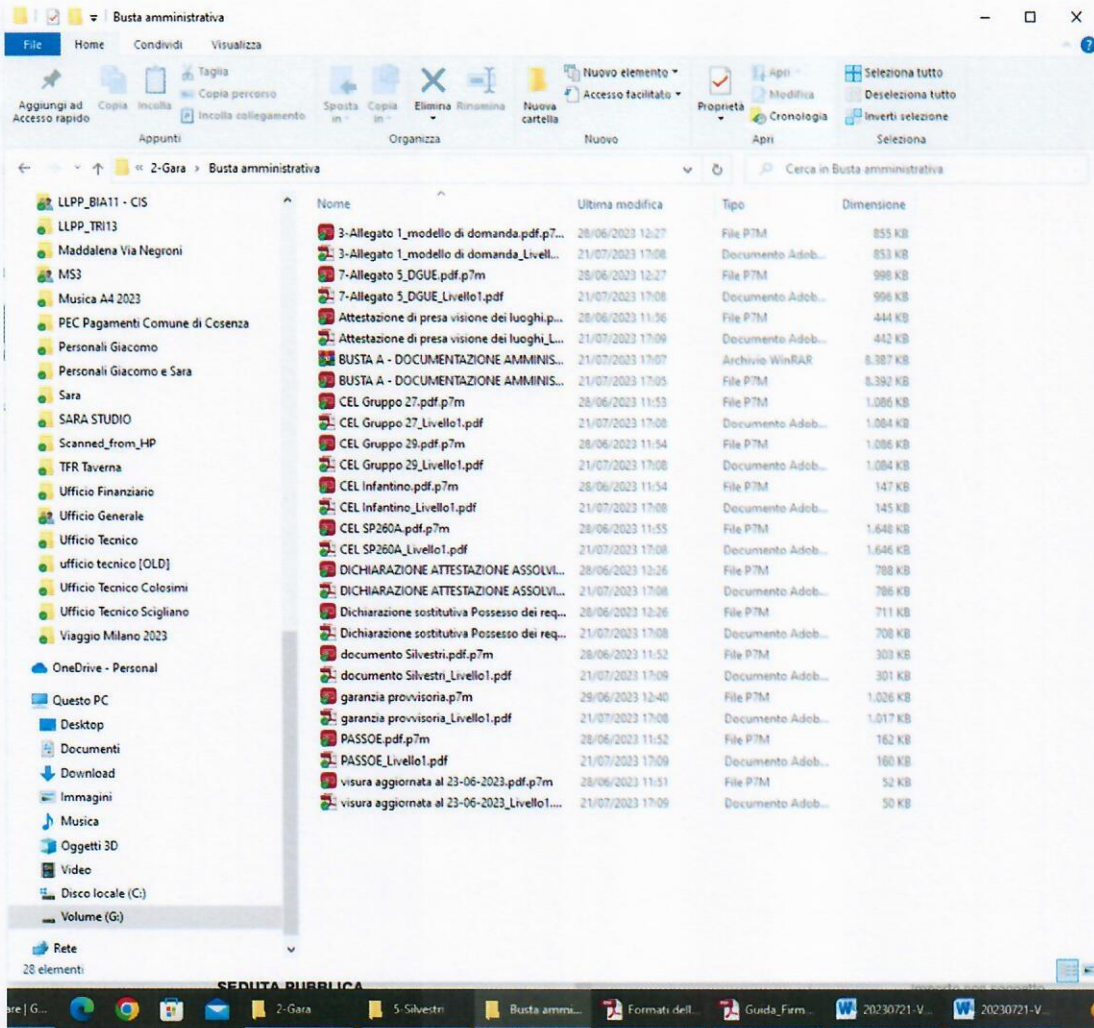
Busta amministrativa

File | Home | Condividi | Visualizza

Aggiungi ad Accesso rapido | Copia | Incolla | Taglia | Copia percorso | Incolla collegamento
Appunti

Sposta in | Copia in | Elimina | Rinomina
Organizza

Nuova cartella | Nuovo elemento | Accesso facilitato
Nuovo

Proprietà | Apri | Modifica | Cronologia
Apri

Seleziona tutto | Deseleziona tutto | Inverti selezione
Seleziona

« 2-Gara › Busta amministrativa

Cerca in Busta amministrativa

LLPP_BIA11 - CIS
LLPP_TRI13
Maddalena Via Negroni
MS3
Musica A4 2023
PEC Pagamenti Comune di Cosenza
Personali Giacomo
Personali Giacomo e Sara
Sara
SARA STUDIO
Scanned_from_HP
TFR Taverna
Ufficio Finanziario
Ufficio Generale
Ufficio Tecnico
ufficio tecnico [OLD]
Ufficio Tecnico Colosimi
Ufficio Tecnico Scigliano
Viaggio Milano 2023
OneDrive - Personal
Questo PC
Desktop
Documenti
Download
Immagini
Musica
Oggetti 3D
Video
Disco locale (C:)
Volume (G:)
Rete
28 elementi

| Nome | Ultima modifica | Tipo | Dimensione |
|---|---|---|---|
| 3-Allegato 1_modello di domanda.pdf.p7... | 28/06/2023 12:27 | File P7M | 855 KB |
| 3-Allegato 1_modello di domanda_Livell... | 21/07/2023 17:08 | Documento Adob... | 853 KB |
| 7-Allegato 5_DGUE.pdf.p7m | 28/06/2023 12:27 | File P7M | 998 KB |
| 7-Allegato 5_DGUE_Livello1.pdf | 21/07/2023 17:08 | Documento Adob... | 996 KB |
| Attestazione di presa visione dei luoghi.p... | 28/06/2023 11:36 | File P7M | 444 KB |
| Attestazione di presa visione dei luoghi_L... | 21/07/2023 17:09 | Documento Adob... | 442 KB |
| BUSTA A - DOCUMENTAZIONE AMMINIS... | 21/07/2023 17:07 | Archivio WinRAR | 8.387 KB |
| BUSTA A - DOCUMENTAZIONE AMMINIS... | 21/07/2023 17:05 | File P7M | 8.392 KB |
| CEL Gruppo 27.pdf.p7m | 28/06/2023 11:53 | File P7M | 1.086 KB |
| CEL Gruppo 27_Livello1.pdf | 21/07/2023 17:08 | Documento Adob... | 1.084 KB |
| CEL Gruppo 29.pdf.p7m | 28/06/2023 11:54 | File P7M | 1.086 KB |
| CEL Gruppo 29_Livello1.pdf | 21/07/2023 17:08 | Documento Adob... | 1.084 KB |
| CEL Infantino.pdf.p7m | 28/06/2023 11:54 | File P7M | 147 KB |
| CEL Infantino_Livello1.pdf | 21/07/2023 17:08 | Documento Adob... | 145 KB |
| CEL SP260A.pdf.p7m | 28/06/2023 11:55 | File P7M | 1.648 KB |
| CEL SP260A_Livello1.pdf | 21/07/2023 17:08 | Documento Adob... | 1.646 KB |
| DICHIARAZIONE ATTESTAZIONE ASSOLVI... | 28/06/2023 12:26 | File P7M | 788 KB |
| DICHIARAZIONE ATTESTAZIONE ASSOLVI... | 21/07/2023 17:08 | Documento Adob... | 786 KB |
| Dichiarazione sostitutiva Possesso dei req... | 28/06/2023 12:26 | File P7M | 711 KB |
| Dichiarazione sostitutiva Possesso dei req... | 21/07/2023 17:08 | Documento Adob... | 708 KB |
| documento Silvestri.pdf.p7m | 28/06/2023 11:52 | File P7M | 303 KB |
| documento Silvestri_Livello1.pdf | 21/07/2023 17:09 | Documento Adob... | 301 KB |
| garanzia provvisoria.p7m | 29/06/2023 12:40 | File P7M | 1.026 KB |
| garanzia provvisoria_Livello1.pdf | 21/07/2023 17:08 | Documento Adob... | 1.017 KB |
| PASSOE.pdf.p7m | 28/06/2023 11:52 | File P7M | 162 KB |
| PASSOE_Livello1.pdf | 21/07/2023 17:09 | Documento Adob... | 160 KB |
| visura aggiornata al 23-06-2023.pdf.p7m | 28/06/2023 11:51 | File P7M | 52 KB |
| visura aggiornata al 23-06-2023_Livello1.... | 21/07/2023 17:09 | Documento Adob... | 50 KB |

SEDUTA PUBBLICA

are | G... | 2-Gara | 5-Silvestri | Busta ammi... | Formati dell... | Guida_Firm... | 20230721-V... | 20230721-V...